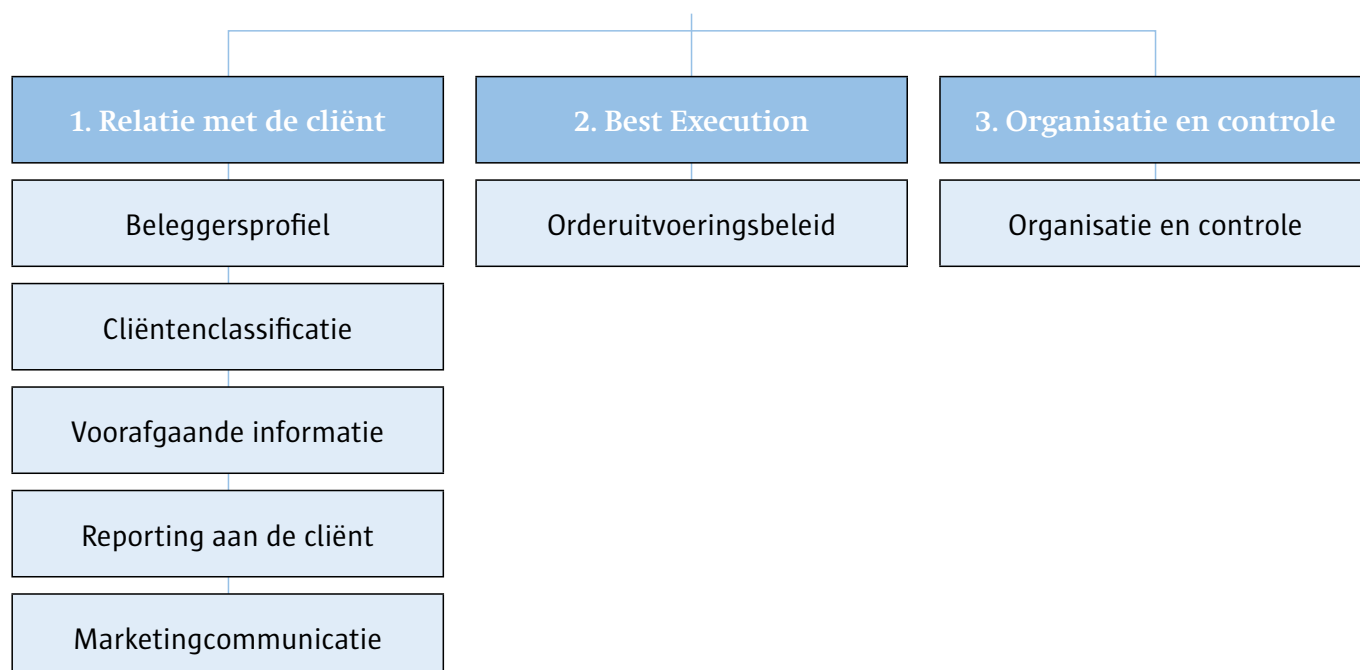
1. Relatie met de cliënt

Beleggersprofiel

Cliëntenclassificatie

Voorafgaande informatie

Reporting aan de cliënt

Marketingcommunicatie

2. Best Execution

Orderuitvoeringsbeleid

3. Organisatie en controle

Organisatie en controle